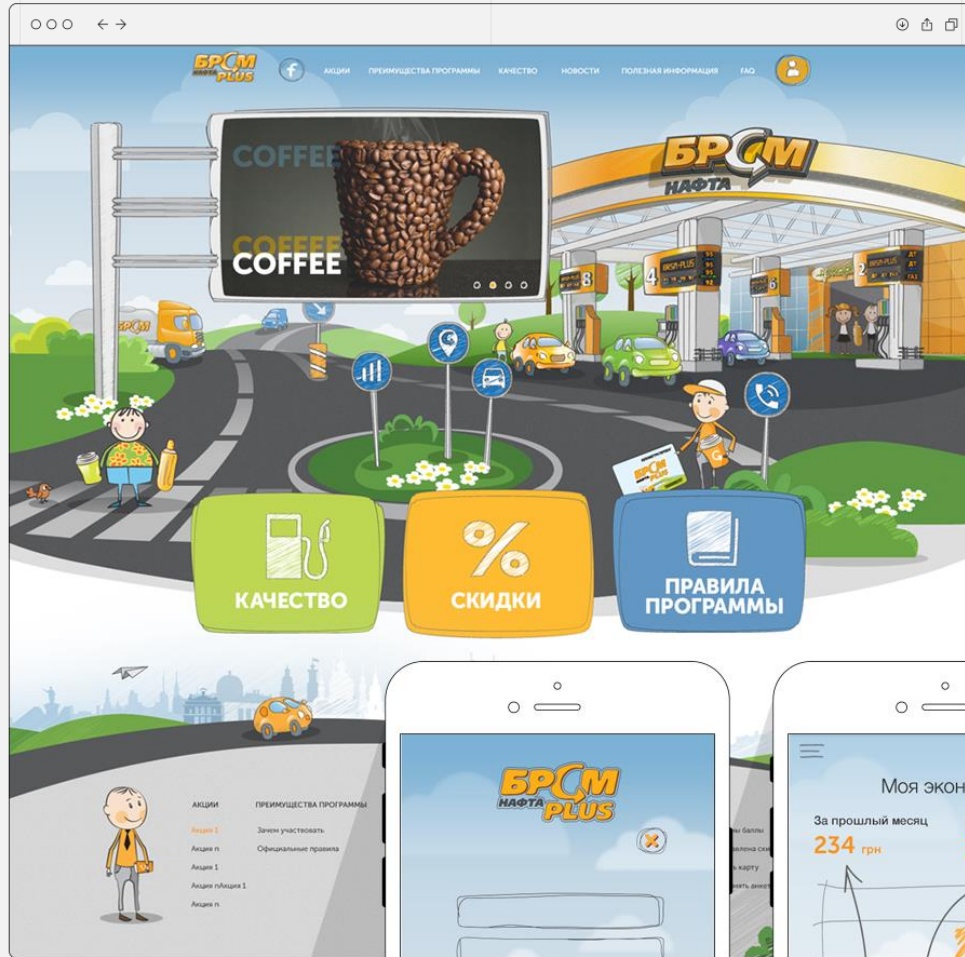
БРСМ НАФТА PLUS

АКЦИИ ПРЕИМУЩЕСТВА ПРОГРАММЫ КАЧЕСТВО НОВОСТИ ПОЛЕЗНАЯ ИНФОРМАЦИЯ FAQ

COFFEE
COFFEE
COFFEE

БРСМ НАФТА

КАЧЕСТВО
СКИДКИ
ПРАВИЛА ПРОГРАММЫ

АКЦИИ
Акция 1
Акция п
Акция 1
Акция пАкция 1
Акция п

ПРЕИМУЩЕСТВА ПРОГРАММЫ
Зачем участвовать
Официальные правила

БРСМ НАФТА PLUS

Моя экон
За прошлый месяц
234 грн